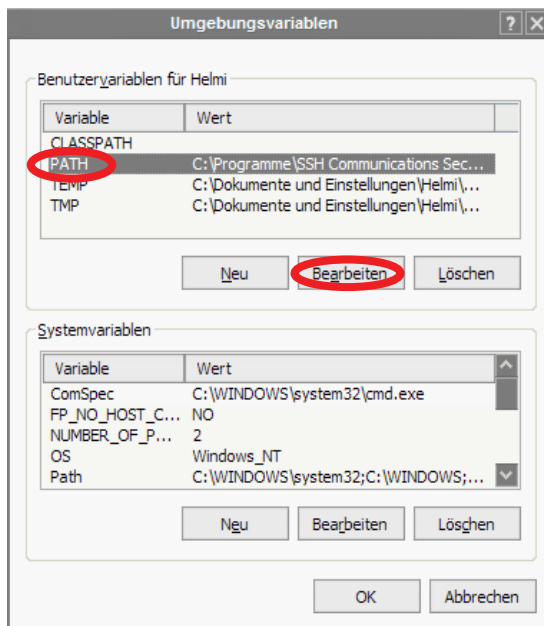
Umgebungsvariablen

?

Benutzervariablen für Helmi

| Variable | Wert |
|---|---|
| CLASSPATH | |
| PATH | C:\Programme\SSH Communications Sec... |
| TEMP | C:\Dokumente und Einstellungen\Helmi\... |
| TMP | C:\Dokumente und Einstellungen\Helmi\... |

Neu | Bearbeiten | Löschen

Systemvariablen

| Variable | Wert |
|---|---|
| ComSpec | C:\WINDOWS\system32\cmd.exe |
| FP_NO_HOST_C... | NO |
| NUMBER_OF_P... | 2 |
| OS | Windows_NT |
| Path | C:\WINDOWS\system32;C:\WINDOWS;... |

Neu | Bearbeiten | Löschen

OK | Abbrechen